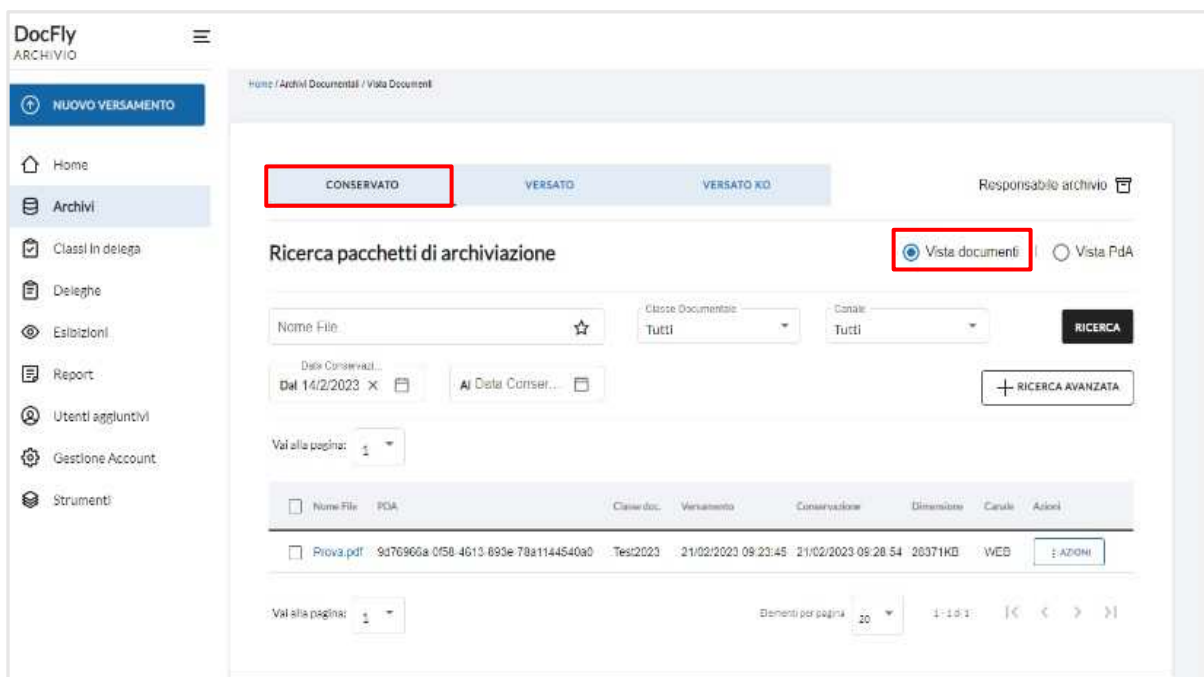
DocFly
ARCHIVIO

NUOVO VERSAMENTO

Home
Archivi
Classi in delega
Deleghe
Esibizioni
Report
Utenti aggiuntivi
Gestione Account
Strumenti

Home / Archivi Documentali / Vista Documenti

CONSERVATO
VERSATO
VERSATO KO

Responsabile archivio

Ricerca pacchetti di archiviazione

Vista documenti
Vista PdA

Nome File
Classe Documentale
Tutti
Canale
Tutti
RICERCA

Data Conservazi...
Dal 14/2/2023
Al Data Conser...

RICERCA AVANZATA

Vai alla pagina: 1

| Nome File | PDA | Classe doc. | Versamento | Conservazione | Dimensione | Canale | Azioni |
|---|---|---|---|---|---|---|---|
| Prova.pdf | 9d76966a-0f58-4613-893e-78a1144540a0 | Test2023 | 21/02/2023 09:23:45 | 21/02/2023 09:28:54 | 28371KB | WEB | AZIONI |

Vai alla pagina: 1

Elementi per pagina 20
1 - 1 di 1